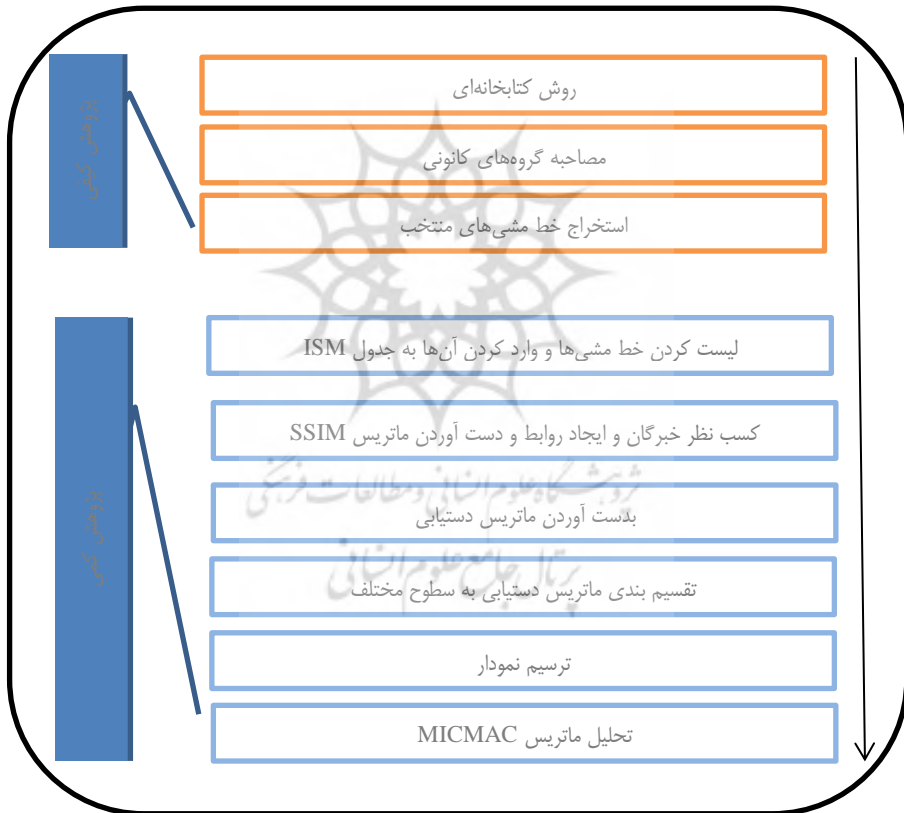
پژوهش کیفی

روش کتابخانه‌ای

مصاحبه گروه‌های کانونی

استخراج خط مشی‌های منتخب

پژوهش کمی

لیست کردن خط مشی‌ها و وارد کردن آن‌ها به جدول ISM

کسب نظر خبرگان و ایجاد روابط و دست آوردن ماتریس SSIM

بدست آوردن ماتریس دستیابی

تقسیم بندی ماتریس دستیابی به سطوح مختلف

ترسیم نمودار

تحلیل ماتریس MICMAC

پژوهشگاه علوم انسانی و مطالعات فرهنگی
پرتال جامع علوم انسانی